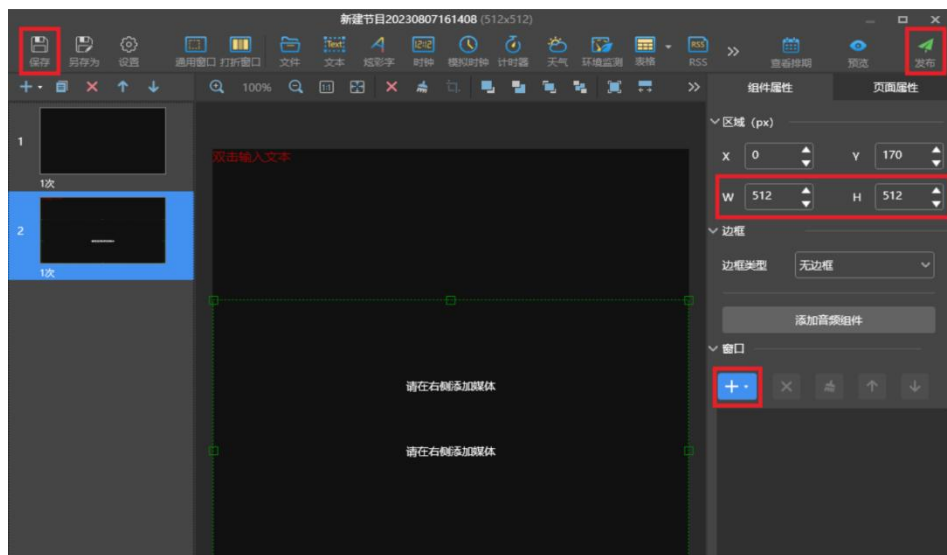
新建节目20230807161408 (512x512)

保存 另存为 设置 通用窗口 打折窗口 文件 文本 炫彩字 时钟 模拟时钟 计时器 天气 环境监测 表格 RSS 查看排期 预览 发布

100%

1
1次
2
1次

双击输入文本

请在右侧添加媒体

请在右侧添加媒体

组件属性 页面属性

区域 (px)
X 0 Y 170
W 512 H 512
边框
边框类型 无边框
添加音频组件
窗口